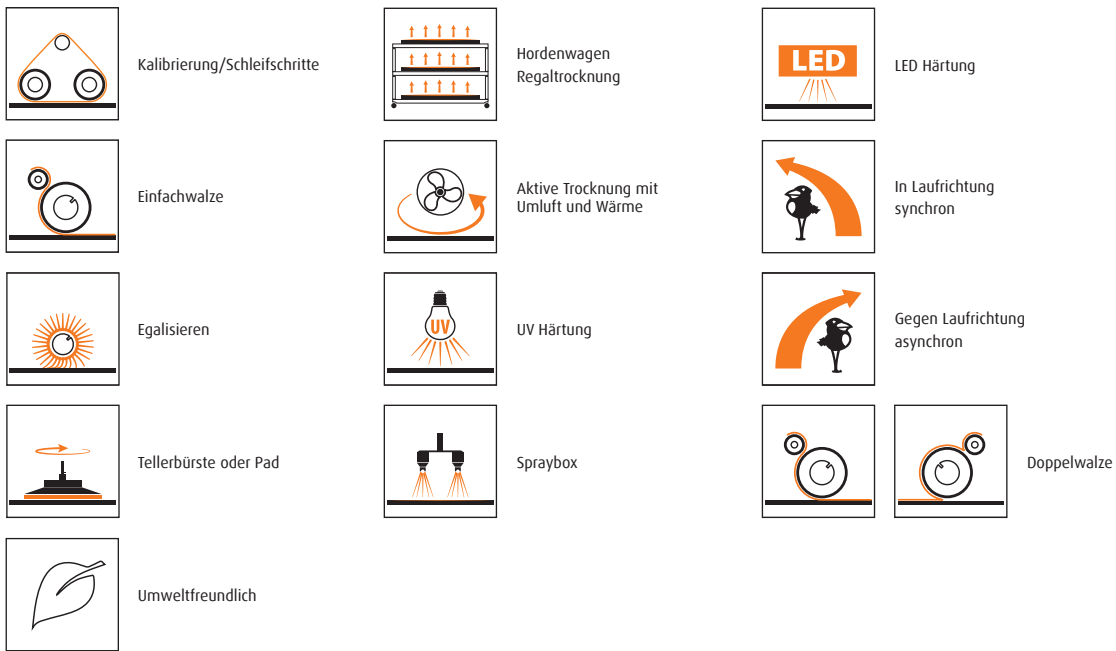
Kalibrierung/Schleifschritte

LED

Hordenwagen Regaltrocknung

LED Härtung

Einfachwalze

Aktive Trocknung mit Umluft und Wärme

In Laufrichtung synchron

Egalisieren

UV

UV Härtung

Gegen Laufrichtung asynchron

Tellerbürste oder Pad

Spraybox

Doppelwalze

Umweltfreundlich